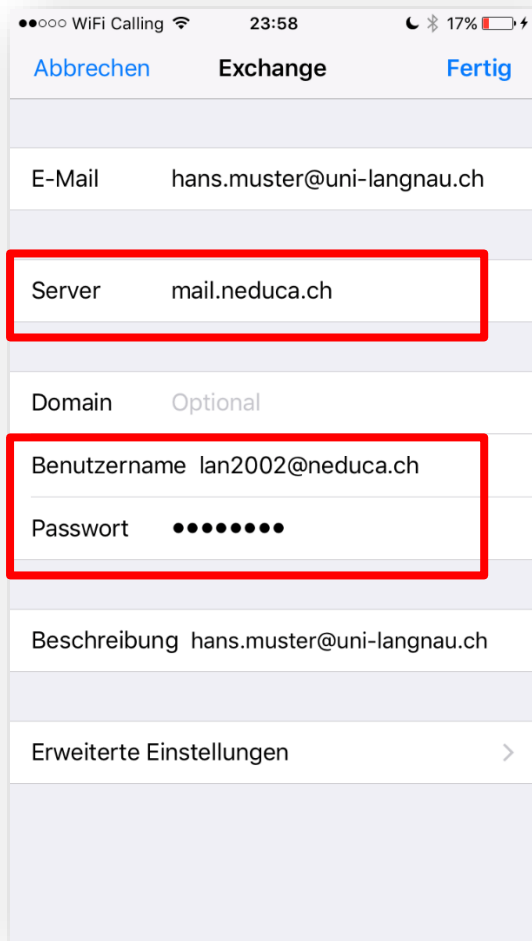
●●○○○ WiFi Calling 23:58 17%

Abbrechen Exchange Fertig

E-Mail hans.muster@uni-langnau.ch

Server mail.neduca.ch

Domain Optional

Benutzername lan2002@neduca.ch

Passwort ●●●●●●●●

Beschreibung hans.muster@uni-langnau.ch

Erweiterte Einstellungen